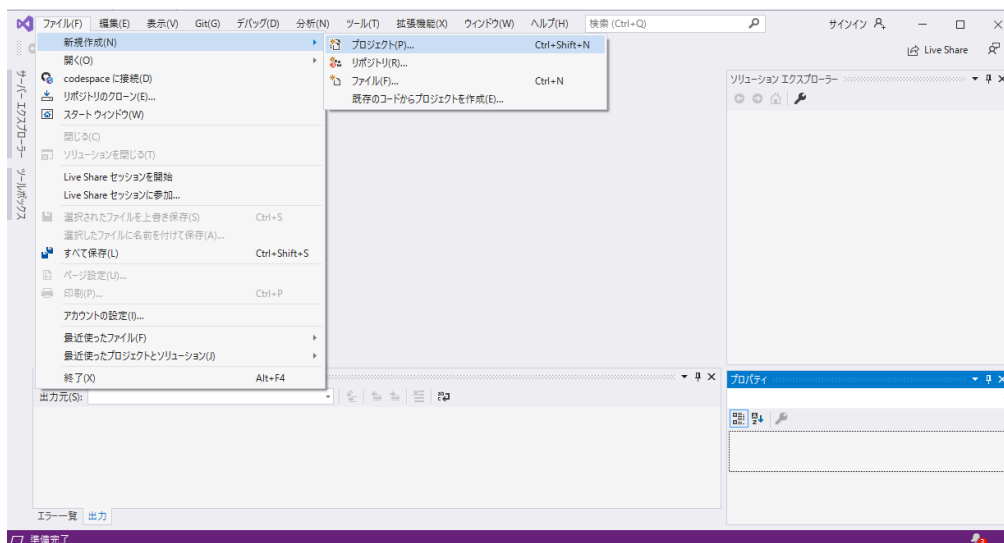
ファイル(F) 編集(E) 表示(V) Git(G) デバッグ(D) 分析(N) ツール(T) 拡張機能(X) ウィンドウ(W) ヘルプ(H) 検索 (Ctrl+Q) サインイン

Live Share

新規作成(N)
開く(O)
codespace に接続(D)
リポジトリのクローン(E)...
スタート ウィンドウ(W)
閉じる(C)
ソリューションを閉じる(T)
Live Share セッションを開始
Live Share セッションに参加...
選択されたファイルを上書き保存(S) Ctrl+S
選択したファイルに名前を付けて保存(A)...
すべて保存(L) Ctrl+Shift+S
ページ設定(U)...
印刷(P)... Ctrl+P
アカウントの設定(I)...
最近使ったファイル(F)
最近使ったプロジェクトとソリューション(J)
終了(X) Alt+F4

プロジェクト(P)... Ctrl+Shift+N
リポジトリ(R)...
ファイル(F)... Ctrl+N
既存のコードからプロジェクトを作成(E)...

サーバー エクスプローラー
ツールボックス

ソリューション エクスプローラー

出力元(S):

プロパティ

エラー一覧 出力

準備完了